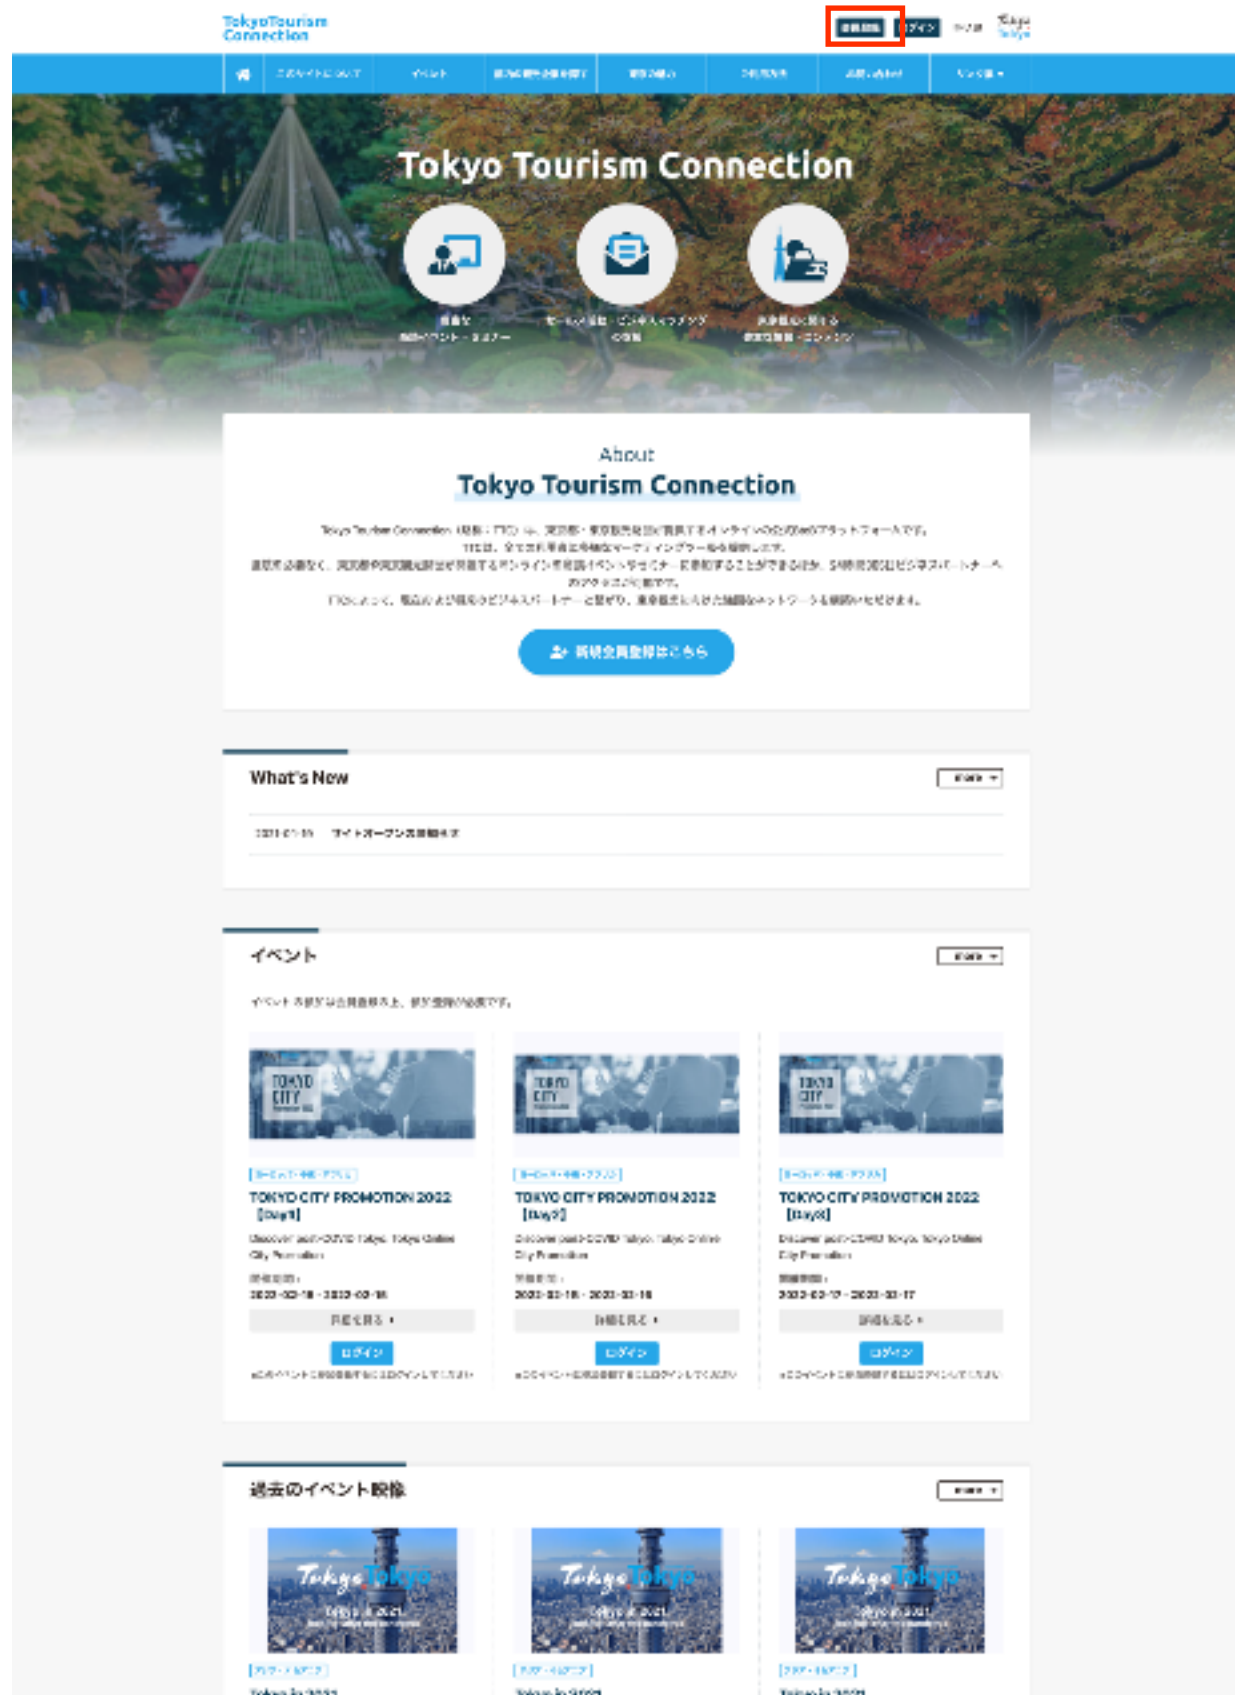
TokyoTourism Connection

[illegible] ログイン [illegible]

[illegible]

Tokyo Tourism Connection

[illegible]

About
Tokyo Tourism Connection

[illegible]

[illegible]

What's New

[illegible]

イベント

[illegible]

TOKYO CITY PROMOTION 2022 [Day1]

TOKYO CITY PROMOTION 2022 [Day2]

TOKYO CITY PROMOTION 2022 [Day3]

ログイン

ログイン

ログイン

過去のイベント映像

Tokyo Tokyo

Tokyo Tokyo

Tokyo Tokyo